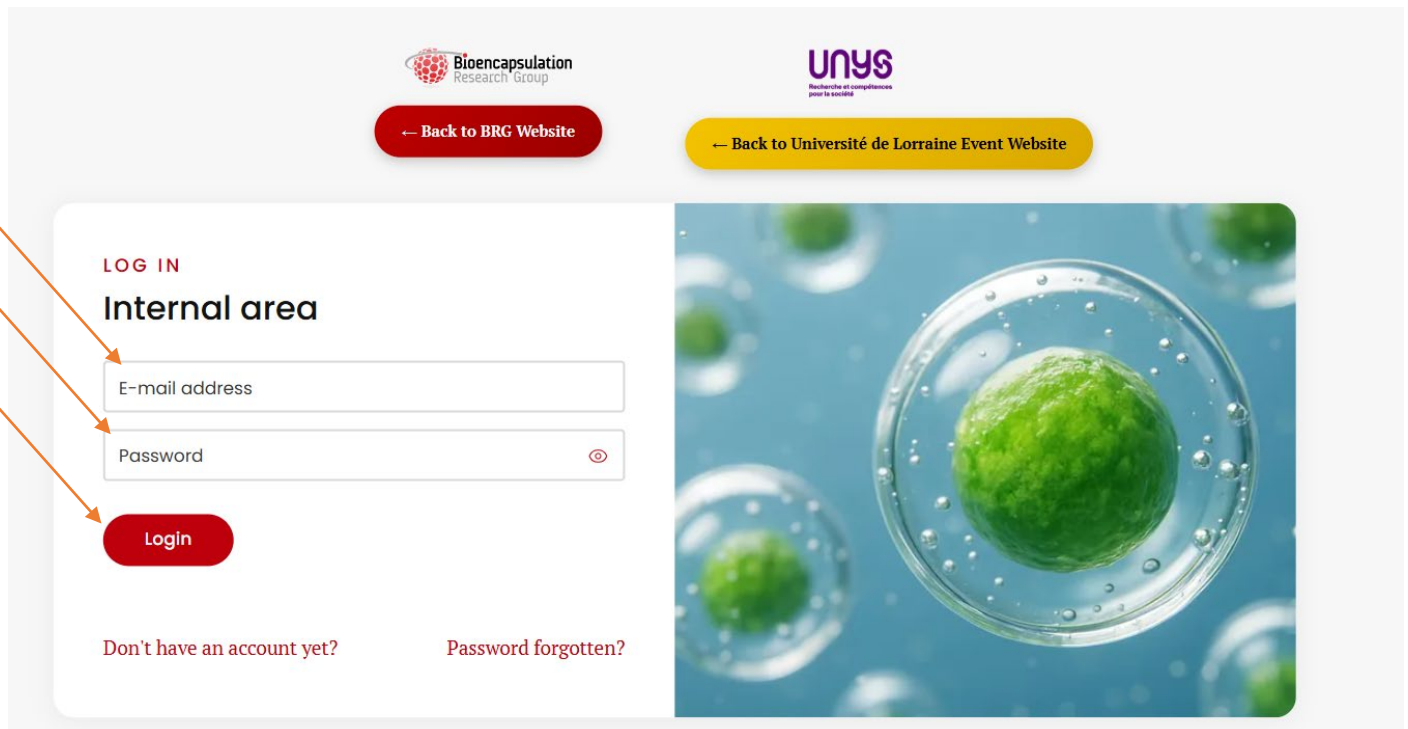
Bioencapsulation Research Group

UNYS
Recherche et compétences pour la société

← Back to BRG Website

← Back to Université de Lorraine Event Website

LOG IN

Internal area

E-mail address

Password

Login

Don't have an account yet?

Password forgotten?